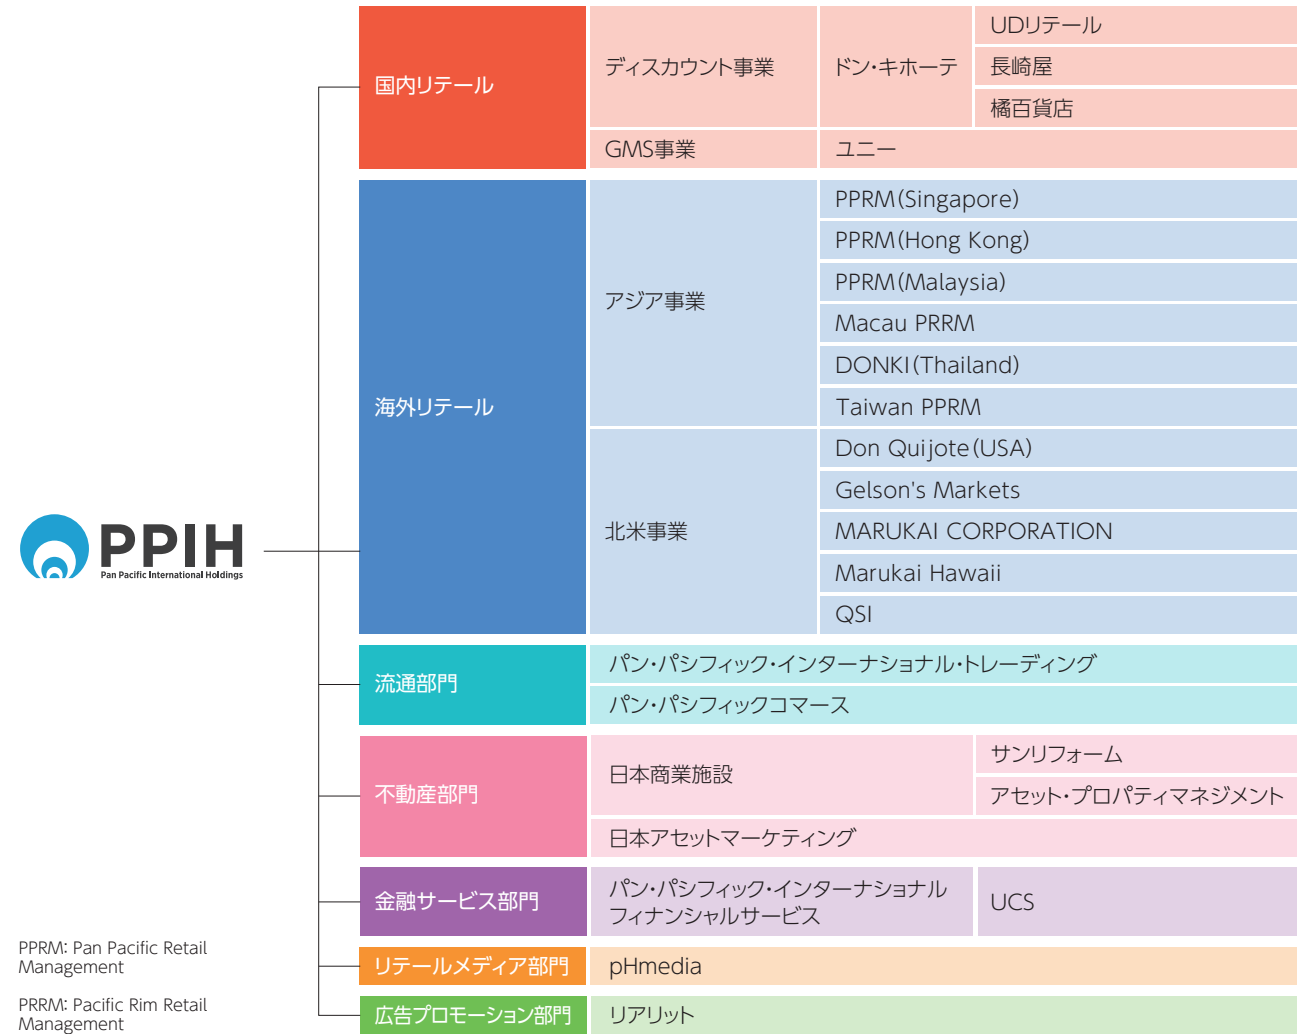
PPIH
Pan Pacific International Holdings

国内リテール

ディスカウント事業

ドン・キホーテ

UDリテール

長崎屋

橘百貨店

GMS事業

ユニー

海外リテール

アジア事業

PPRM(Singapore)

PPRM(Hong Kong)

PPRM(Malaysia)

Macau PRRM

DONKI(Thailand)

Taiwan PPRM

北米事業

Don Quijote(USA)

Gelson's Markets

MARUKAI CORPORATION

Marukai Hawaii

QSI

流通部門

パン・パシフィック・インターナショナル・トレーディング

パン・パシフィックコマース

不動産部門

日本商業施設

サンリフォーム

アセット・プロパティマネジメント

日本アセットマーケティング

金融サービス部門

パン・パシフィック・インターナショナル フィナンシャルサービス

UCS

リテールメディア部門

pHmedia

広告プロモーション部門

リアリット

PPRM: Pan Pacific Retail Management

PRRM: Pacific Rim Retail Management